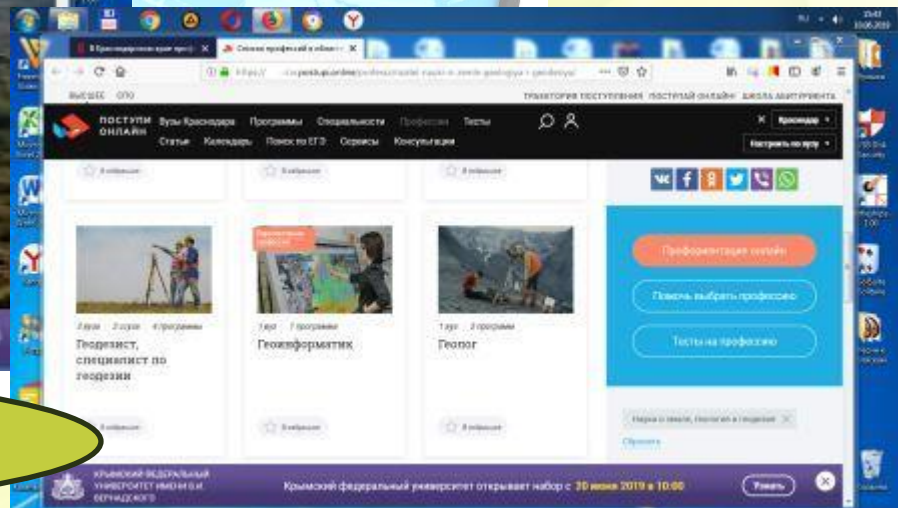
В Краснодарском крае проф | Список профессий в области

ВЫСШЕЕ СПО

ТРАЕКТОРИЯ ПОСТУПЛЕНИЯ ПОСТУПАЙ ОНЛАЙН ШКОЛА АБИТУРИЕНТА

ПОСТУПИ ОНЛАЙН

Вузы Краснодара Программы Специальности Профессии Тесты

Статьи Календарь Поиск по ЕГЭ Сервисы Консультация

Краснодар

Настроить по вузу

В избранное

В избранное

В избранное

Перспективная профессия

Профориентация онлайн

Помочь выбрать профессию

Тесты на профессию

3 вуза 3 ссуза 4 программы

Геодезист, специалист по геодезии

1 вуз 1 программа

Геоинформатик

1 вуз 2 программы

Геолог

В избранное

В избранное

В избранное

Науки о земле, геология и геодезия

Сбросить

КРЫМСКИЙ ФЕДЕРАЛЬНЫЙ УНИВЕРСИТЕТ ИМЕНИ В.И. ВЕРНАДСКОГО

Крымский федеральный университет открывает набор с 20 июня 2019 в 10:00

Узнать